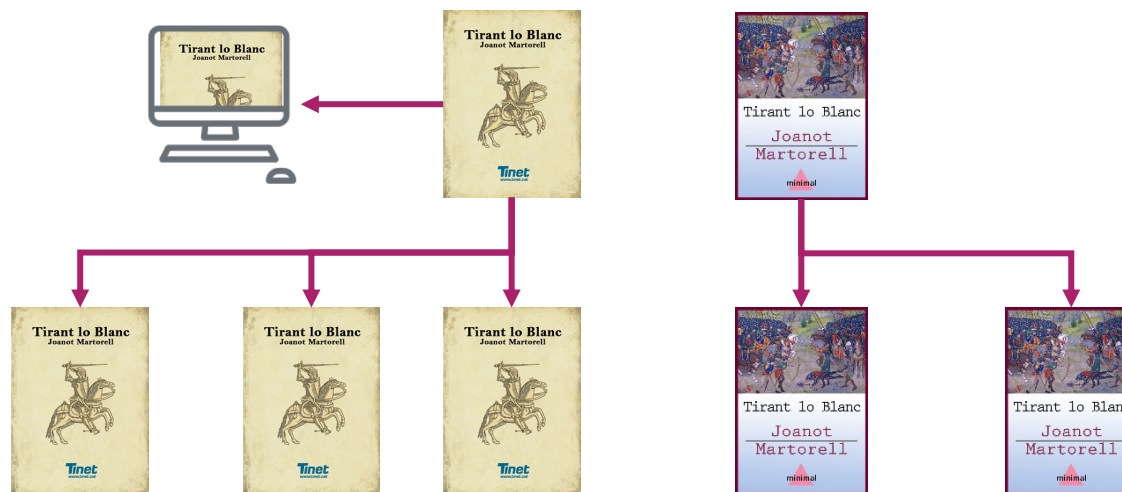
Tirant lo Blanc
Joanot Martorell

Tirant lo Blanc
Joanot Martorell
Tinet
www.tinet.cat

Tirant lo Blanc
Joanot Martorell
minimal

Tirant lo Blanc
Joanot Martorell
Tinet
www.tinet.cat

Tirant lo Blanc
Joanot Martorell
Tinet
www.tinet.cat

Tirant lo Blanc
Joanot Martorell
Tinet
www.tinet.cat

Tirant lo Blanc
Joanot Martorell
minimal

Tirant lo Blan
Joanot Martorell
minimal